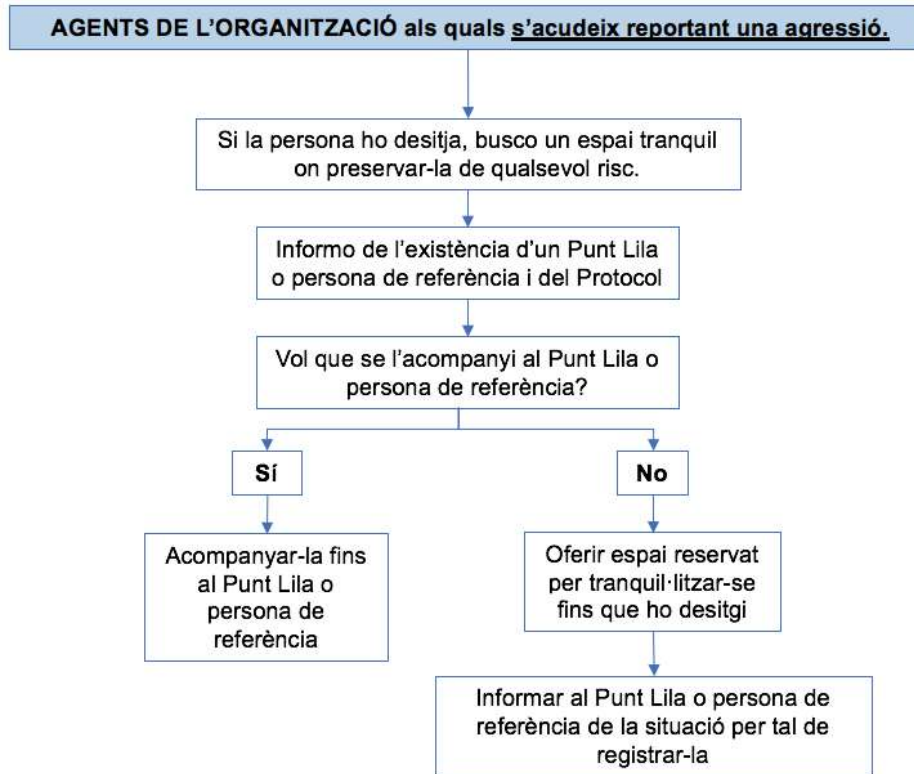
AGENTS DE L'ORGANITZACIÓ als quals s'acudeix reportant una agressió.

Si la persona ho desitja, busco un espai tranquil on preservar-la de qualsevol risc.

Informo de l'existència d'un Punt Lila o persona de referència i del Protocol

Vol que se l'acompanyi al Punt Lila o persona de referència?

Sí

No

Acompanyar-la fins al Punt Lila o persona de referència

Oferir espai reservat per tranquil·litzar-se fins que ho desitgi

Informar al Punt Lila o persona de referència de la situació per tal de registrar-la